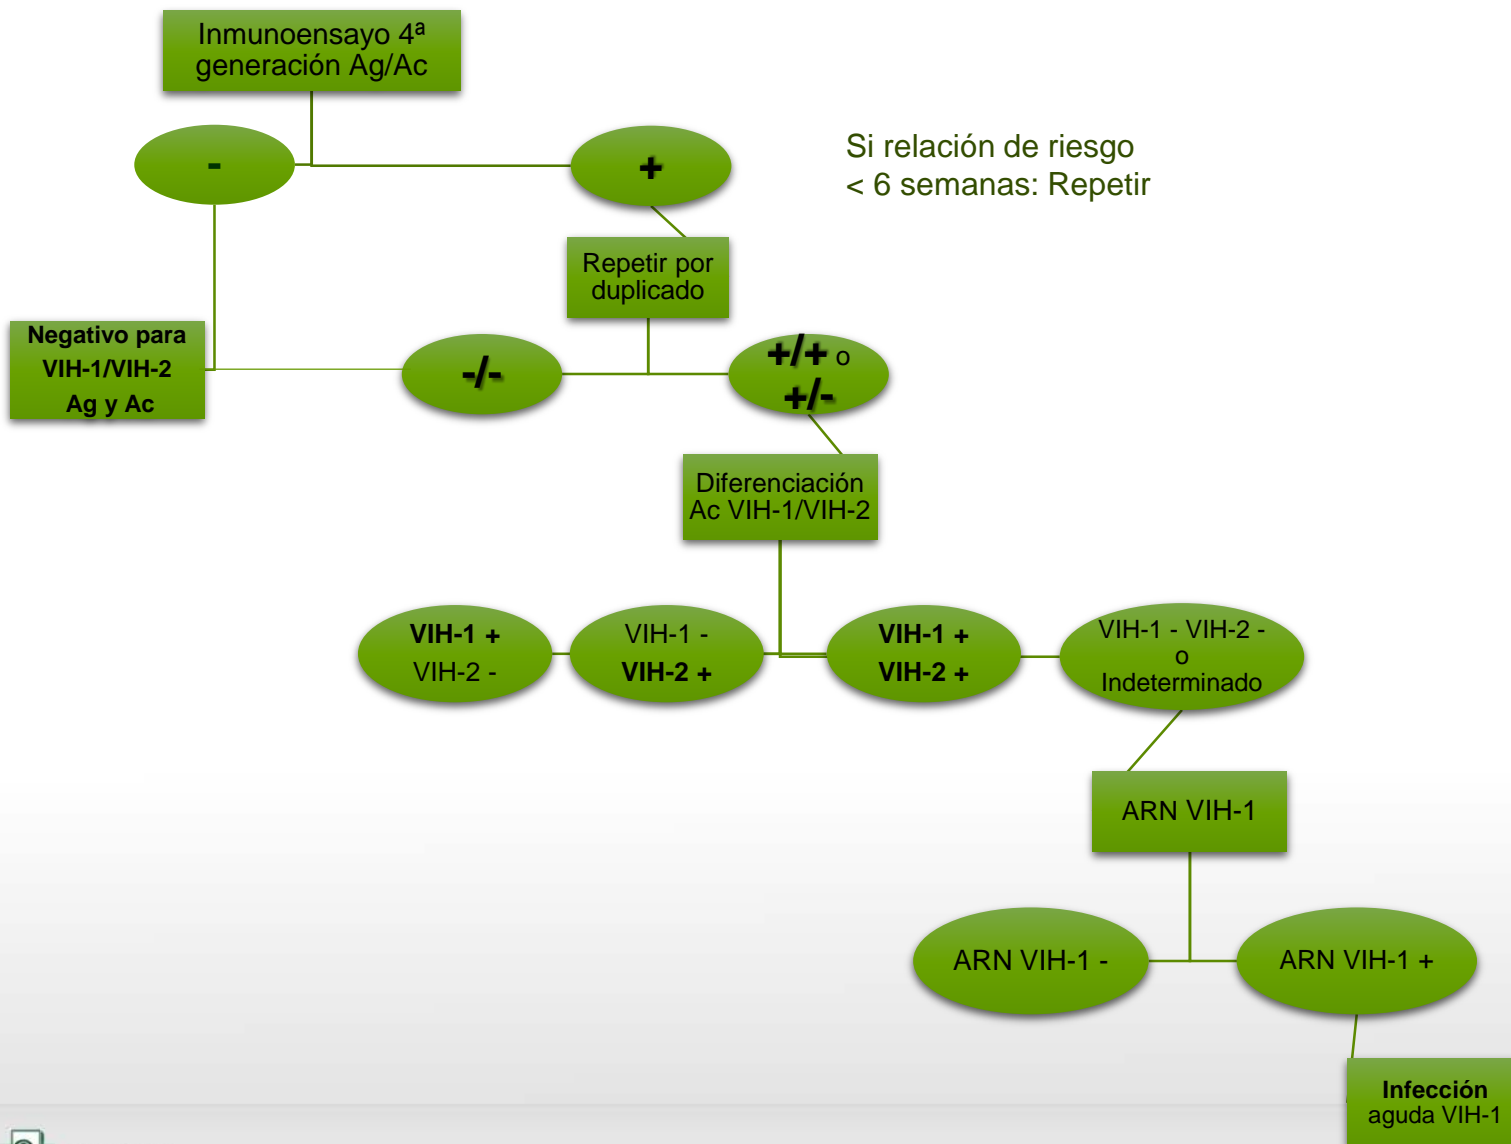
Inmunoensayo 4ª generación Ag/Ac

-

+

Si relación de riesgo
< 6 semanas: Repetir

Repetir por duplicado

Negativo para VIH-1/VIH-2 Ag y Ac

-/-

+/+ o +/-

Diferenciación Ac VIH-1/VIH-2

VIH-1 + VIH-2 -

VIH-1 - VIH-2 +

VIH-1 + VIH-2 +

VIH-1 - VIH-2 - o Indeterminado

ARN VIH-1

ARN VIH-1 -

ARN VIH-1 +

Infección aguda VIH-1